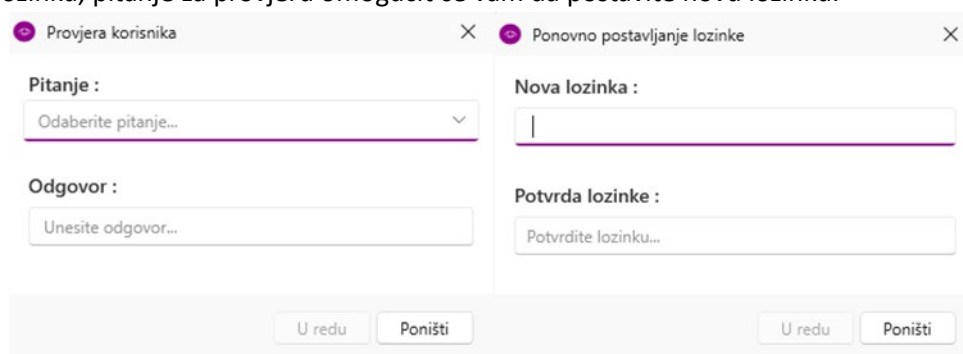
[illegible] pitanje za provjeru omogućit će vam da postavite novu lozinku.

Provjera korisnika

Pitanje :

Odaberite pitanje...

Odgovor :

Unesite odgovor...

U redu Poništi

Ponovno postavljanje lozinke

Nova lozinka :

Potvrda lozinke :

Potvrdite lozinku...

U redu Poništi